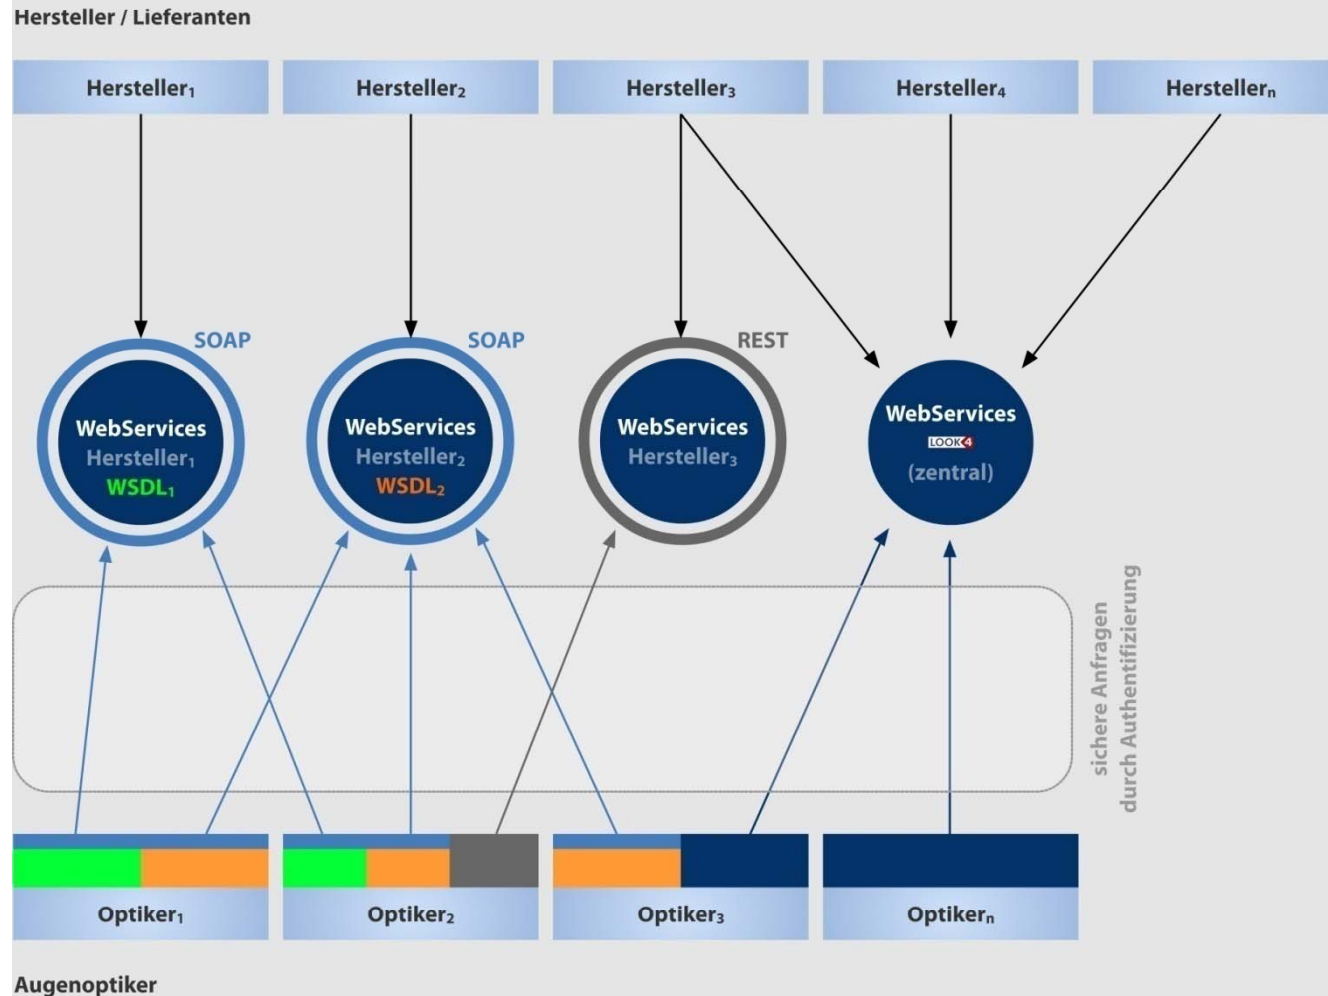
Hersteller / Lieferanten

Hersteller$_1$

Hersteller$_2$

Hersteller$_3$

Hersteller$_4$

Hersteller$_n$

SOAP

SOAP

REST

WebServices
Hersteller$_1$
WSDL$_1$

WebServices
Hersteller$_2$
WSDL$_2$

WebServices
Hersteller$_3$

WebServices
LOOK4
(zentral)

sichere Anfragen
durch Authentifizierung

Optiker$_1$

Optiker$_2$

Optiker$_3$

Optiker$_n$

Augenoptiker